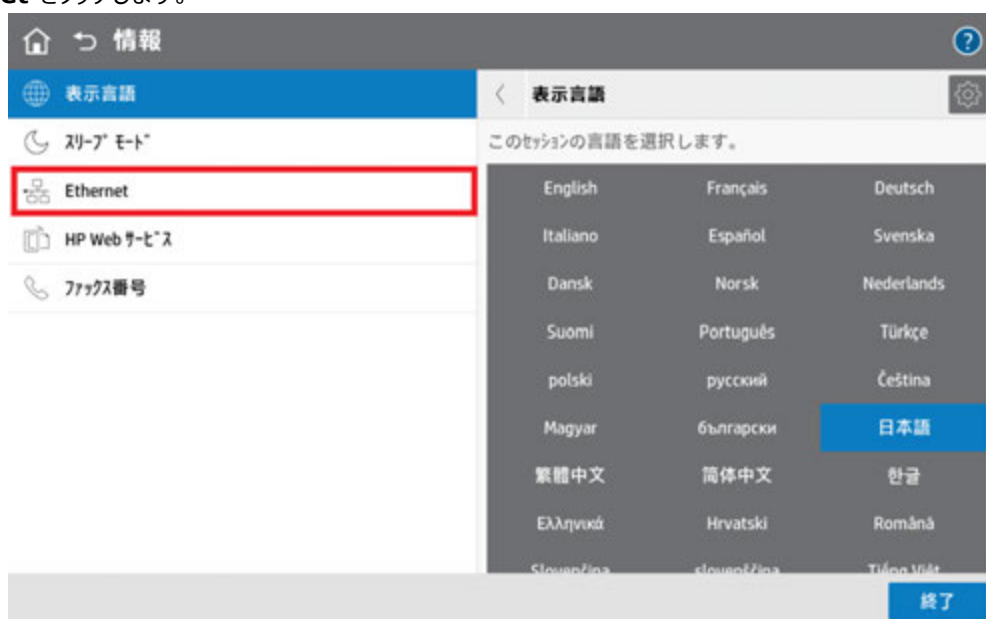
et をタップします。

情報

表示言語

スリープ モード

Ethernet

HP Web サービス

ファックス番号

表示言語

このセッションの言語を選択します。

| | | |
|---|---|---|
| English | Français | Deutsch |
| Italiano | Español | Svenska |
| Dansk | Norsk | Nederlands |
| Suomi | Português | Türkçe |
| polski | русский | Čeština |
| Magyar | български | 日本語 |
| 繁體中文 | 简体中文 | 한글 |
| Ελληνικά | Hrvatski | Română |
| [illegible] | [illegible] | Tiếng Việt |

終了